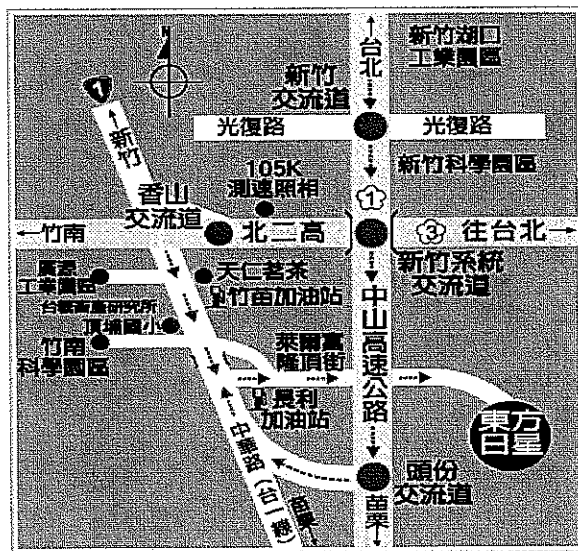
台北

新竹湖口工業園區

新竹交流道

1

新竹

光復路

光復路

新竹科學園區

105K 測速照相

1

香山交流道

竹南

北二高

3 往台北

新竹系統交流道

頭份工業園區

天仁茗茶

竹苗加油站

中山高速公路

台灣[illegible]研究所

頂埔國小

竹南科學園區

萊爾富隆頂街

晨利加油站

東方日星

中華路(台一線)

苗栗

頭份交流道

苗栗